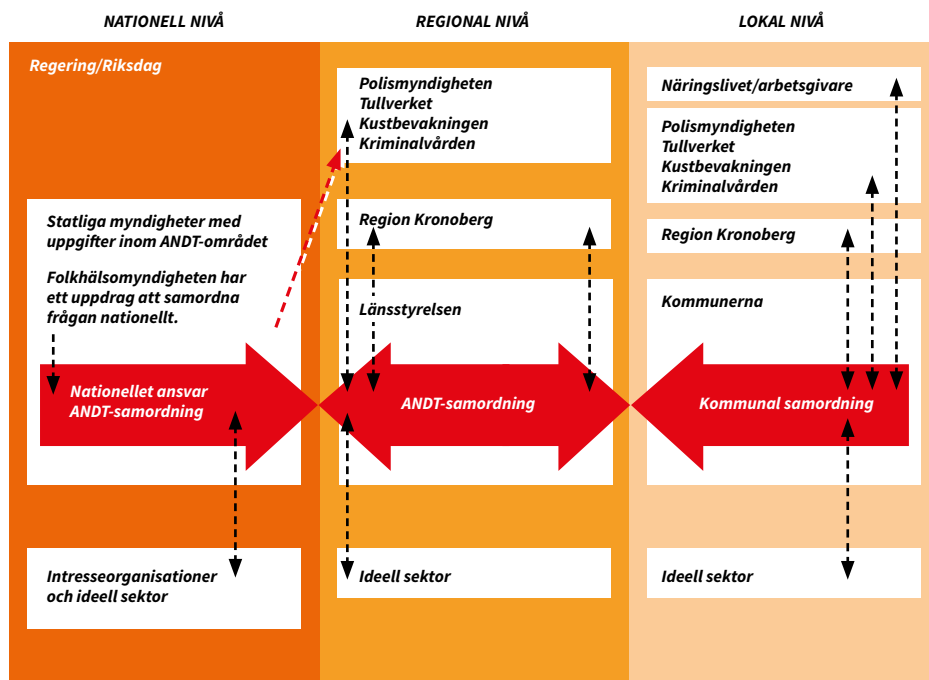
NATIONELL NIVÅ

REGIONAL NIVÅ

LOKAL NIVÅ

Regering/Riksdag

Statliga myndigheter med uppgifter inom ANDT-området

Folkhälsomyndigheten har ett uppdrag att samordna frågan nationellt.

Nationellet ansvar ANDT-samordning

Intresseorganisationer och ideell sektor

Polismyndigheten
Tullverket
Kustbevakningen
Kriminalvården

Region Kronoberg

Länsstyrelsen

ANDT-samordning

Ideell sektor

Näringslivet/arbetsgivare

Polismyndigheten
Tullverket
Kustbevakningen
Kriminalvården

Region Kronoberg

Kommunerna

Kommunal samordning

Ideell sektor